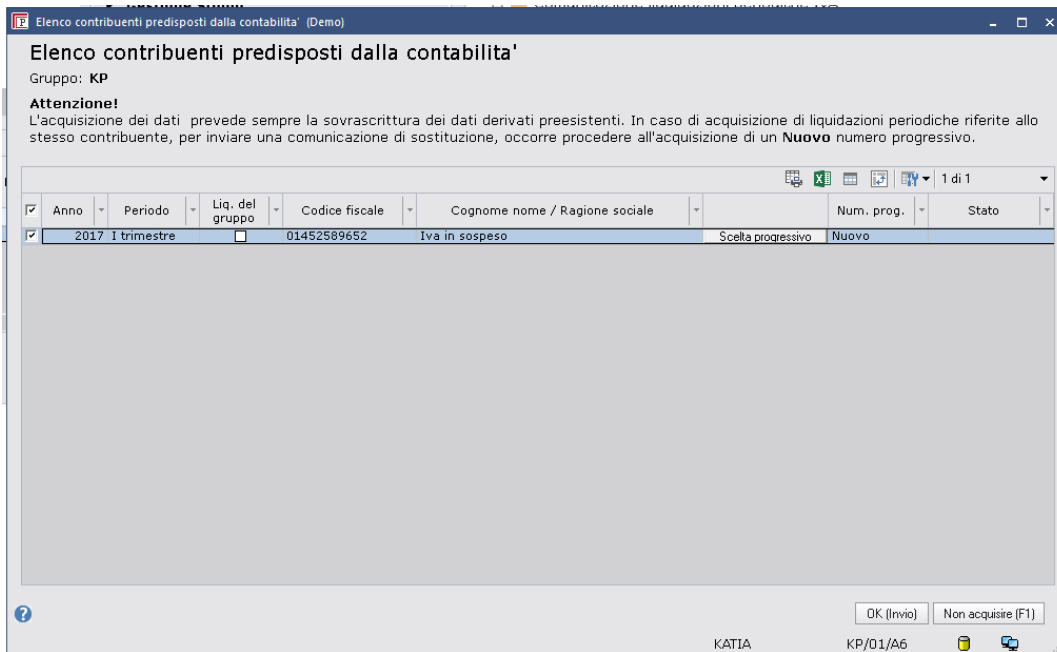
Elenco contribuenti predisposti dalla contabilita' (Demo)

Elenco contribuenti predisposti dalla contabilita'

Gruppo: **KP**

**Attenzione!**
L'acquisizione dei dati prevede sempre la sovrascrittura dei dati derivati preesistenti. In caso di acquisizione di liquidazioni periodiche riferite allo stesso contribuente, per inviare una comunicazione di sostituzione, occorre procedere all'acquisizione di un **Nuovo** numero progressivo.

1 di 1

| ☑ | Anno | Periodo | Liq. del gruppo | Codice fiscale | Cognome nome / Ragione sociale | | Num. prog. | Stato |
|---|---|---|---|---|---|---|---|---|
| ☑ | 2017 | I trimestre | ☐ | 01452589652 | Iva in sospeso | Scelta progressivo | Nuovo | |

OK (Invio) Non acquisire (F1)

KATIA KP/01/A6